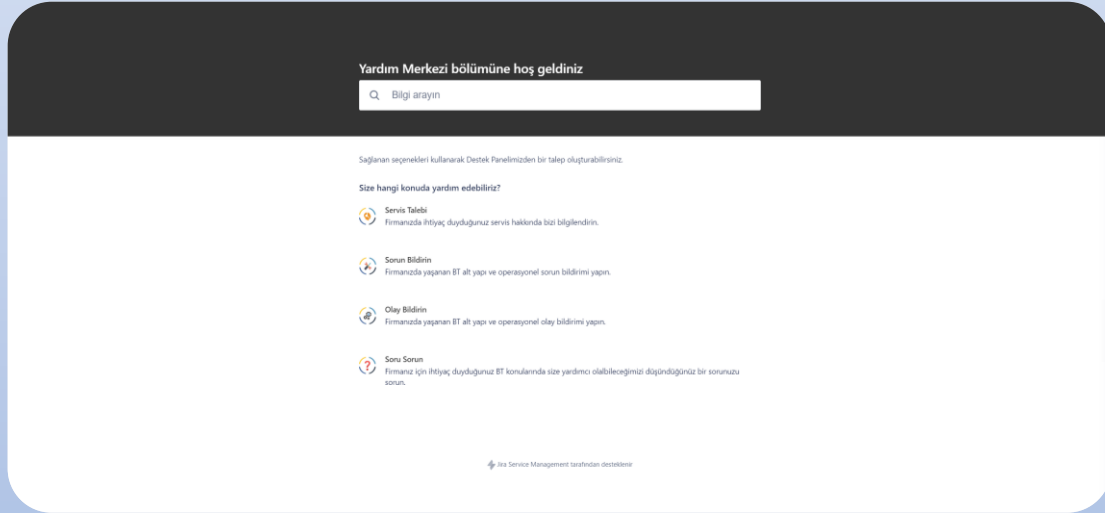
Yardım Merkezi bölümüne hoş geldiniz

Bilgi arayın

Sağlanan seçenekleri kullanarak Destek Panelimizden bir talep oluşturabilirsiniz.

Size hangi konuda yardım edebiliriz?

Servis Talebi
Firmanızda ihtiyaç duyduğunuz servis hakkında bizi bilgilendirin.

Sorun Bildirin
Firmanızda yaşanan BT alt yapı ve operasyonel sorun bildirimi yapın.

Olay Bildirin
Firmanızda yaşanan BT alt yapı ve operasyonel olay bildirimi yapın.

Soru Sorun
Firmanız için ihtiyaç duyduğunuz BT konularında size yardımcı olabileceğimizi düşündüğünüz bir sorunuzu sorun.

Jira Service Management tarafından desteklenir